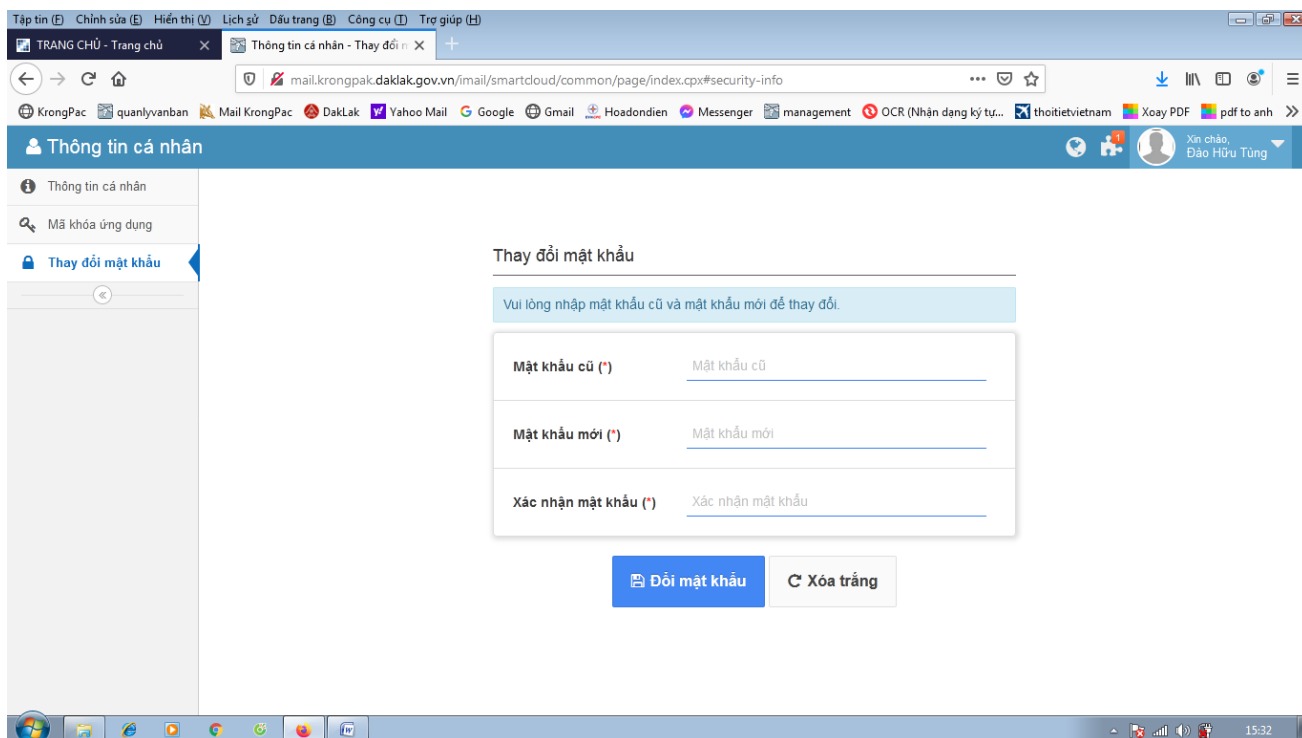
Tập tin (F) Chỉnh sửa (E) Hiển thị (V) Lịch sử Dấu trang (B) Công cụ (T) Trợ giúp (H)

TRANG CHỦ - Trang chủ ×
Thông tin cá nhân - Thay đổi m ×
+

mail.krongpak.daklak.gov.vn/imail/smartcloud/common/page/index.cpx#security-info

KrongPac quanlyvanban Mail KrongPac DakLak Yahoo Mail Google Gmail Hoadondien Messenger management OCR (Nhận dạng ký tự... thoitietvietnam Xoay PDF pdf to anh »

Thông tin cá nhân
1
Xin chào, Đào Hữu Tùng

Thông tin cá nhân
Mã khóa ứng dụng
Thay đổi mật khẩu
«

Thay đổi mật khẩu

Vui lòng nhập mật khẩu cũ và mật khẩu mới để thay đổi.

Mật khẩu cũ (*) Mật khẩu cũ

Mật khẩu mới (*) Mật khẩu mới

Xác nhận mật khẩu (*) Xác nhận mật khẩu

Đổi mật khẩu
Xóa trắng

15:32